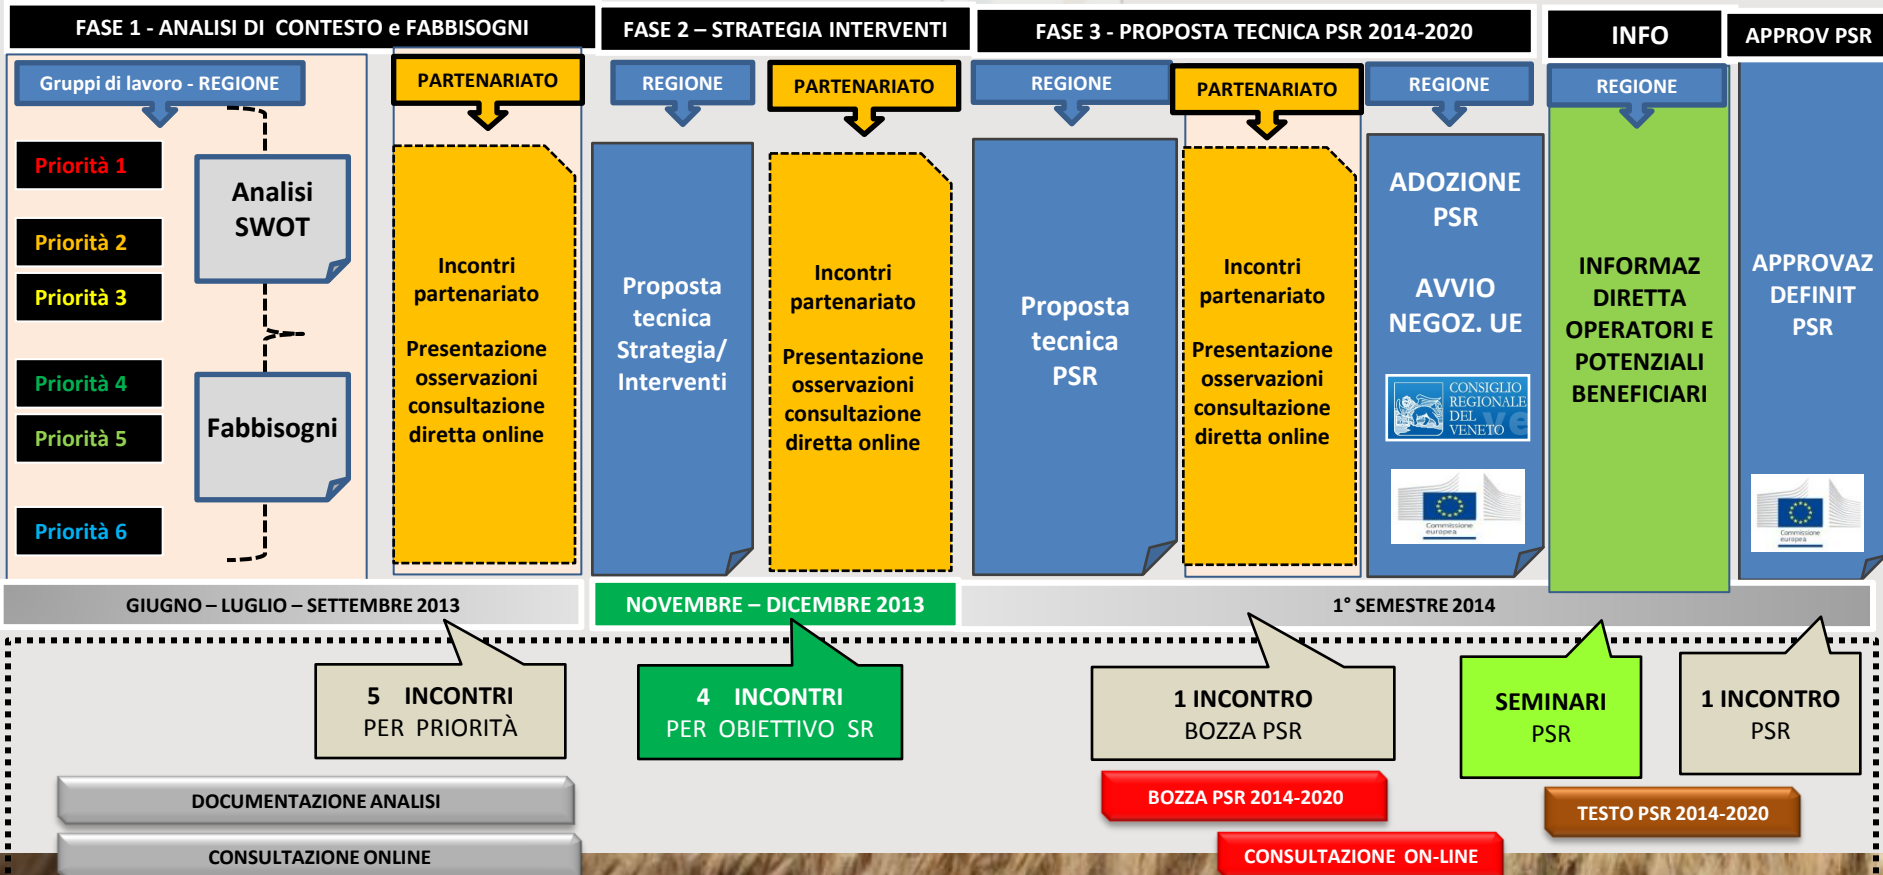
FASE 1 - ANALISI DI CONTESTO e FABBISOGNI

FASE 2 – STRATEGIA INTERVENTI

FASE 3 - PROPOSTA TECNICA PSR 2014-2020

INFO

APPROV PSR

Gruppi di lavoro - REGIONE

PARTENARIATO

REGIONE

PARTENARIATO

REGIONE

PARTENARIATO

REGIONE

REGIONE

Priorità 1

Priorità 2

Priorità 3

Priorità 4

Priorità 5

Priorità 6

Analisi SWOT

Fabbisogni

Incontri partenariato

Presentazione osservazioni consultazione diretta online

Proposta tecnica Strategia/ Interventi

Incontri partenariato

Presentazione osservazioni consultazione diretta online

Proposta tecnica PSR

Incontri partenariato

Presentazione osservazioni consultazione diretta online

ADOZIONE PSR

AVVIO NEGOZ. UE

CONSIGLIO REGIONALE DEL VENETO

Commissione europea

INFORMAZ DIRETTA OPERATORI E POTENZIALI BENEFICIARI

APPROVAZ DEFINIT PSR

Commissione europea

GIUGNO – LUGLIO – SETTEMBRE 2013

NOVEMBRE – DICEMBRE 2013

1° SEMESTRE 2014

5 INCONTRI PER PRIORITÀ

4 INCONTRI PER OBIETTIVO SR

1 INCONTRO BOZZA PSR

SEMINARI PSR

1 INCONTRO PSR

DOCUMENTAZIONE ANALISI

CONSULTAZIONE ONLINE

BOZZA PSR 2014-2020

CONSULTAZIONE ON-LINE

TESTO PSR 2014-2020